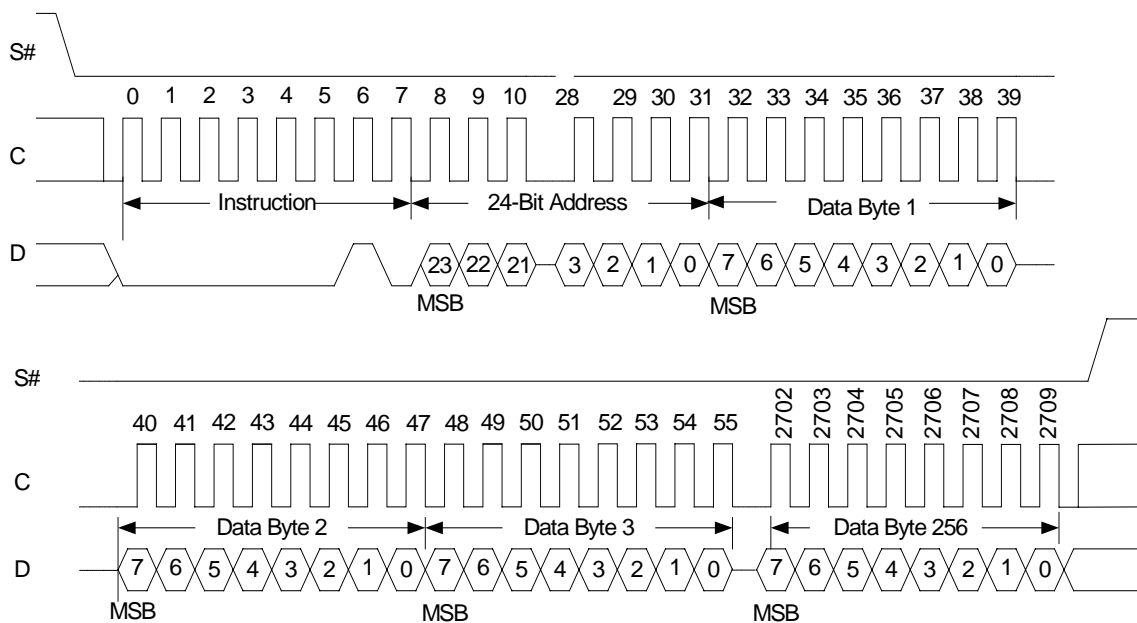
S#

0 1 2 3 4 5 6 7 8 9 10 28 29 30 31 32 33 34 35 36 37 38 39

C

Instruction

24-Bit Address

Data Byte 1

D

23 22 21 3 2 1 0 7 6 5 4 3 2 1 0

MSB

MSB

S#

40 41 42 43 44 45 46 47 48 49 50 51 52 53 54 55 2702 2703 2704 2705 2706 2707 2708 2709

C

Data Byte 2

Data Byte 3

Data Byte 256

D

7 6 5 4 3 2 1 0 7 6 5 4 3 2 1 0 7 6 5 4 3 2 1 0

MSB

MSB

MSB